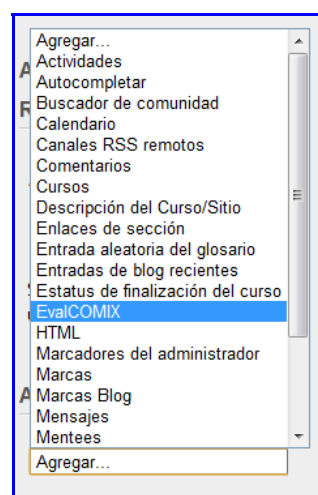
Agregar...
Actividades
Autocompletar
Buscador de comunidad
Calendario
Canales RSS remotos
Comentarios
Cursos
Descripción del Curso/Sitio
Enlaces de sección
Entrada aleatoria del glosario
Entradas de blog recientes
Estatus de finalización del curso
EvalCOMIX
HTML
Marcadores del administrador
Marcas
Marcas Blog
Mensajes
Mentees
Agregar...